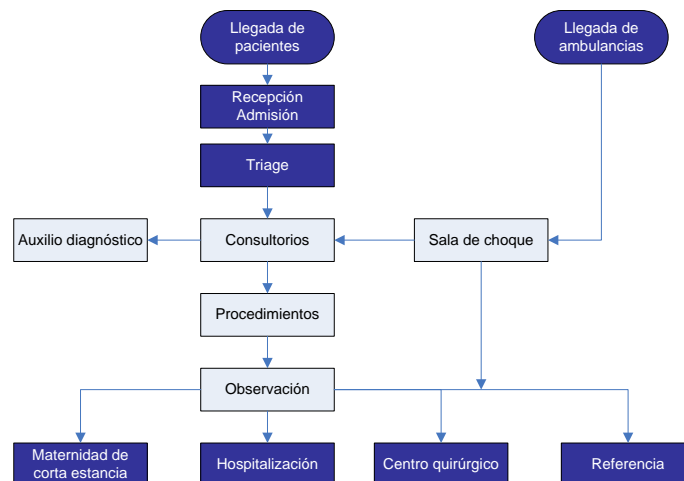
Llegada de pacientes

Llegada de ambulancias

Recepción Admisión

Triage

Auxilio diagnóstico

Consultorios

Sala de choque

Procedimientos

Observación

Maternidad de corta estancia

Hospitalización

Centro quirúrgico

Referencia